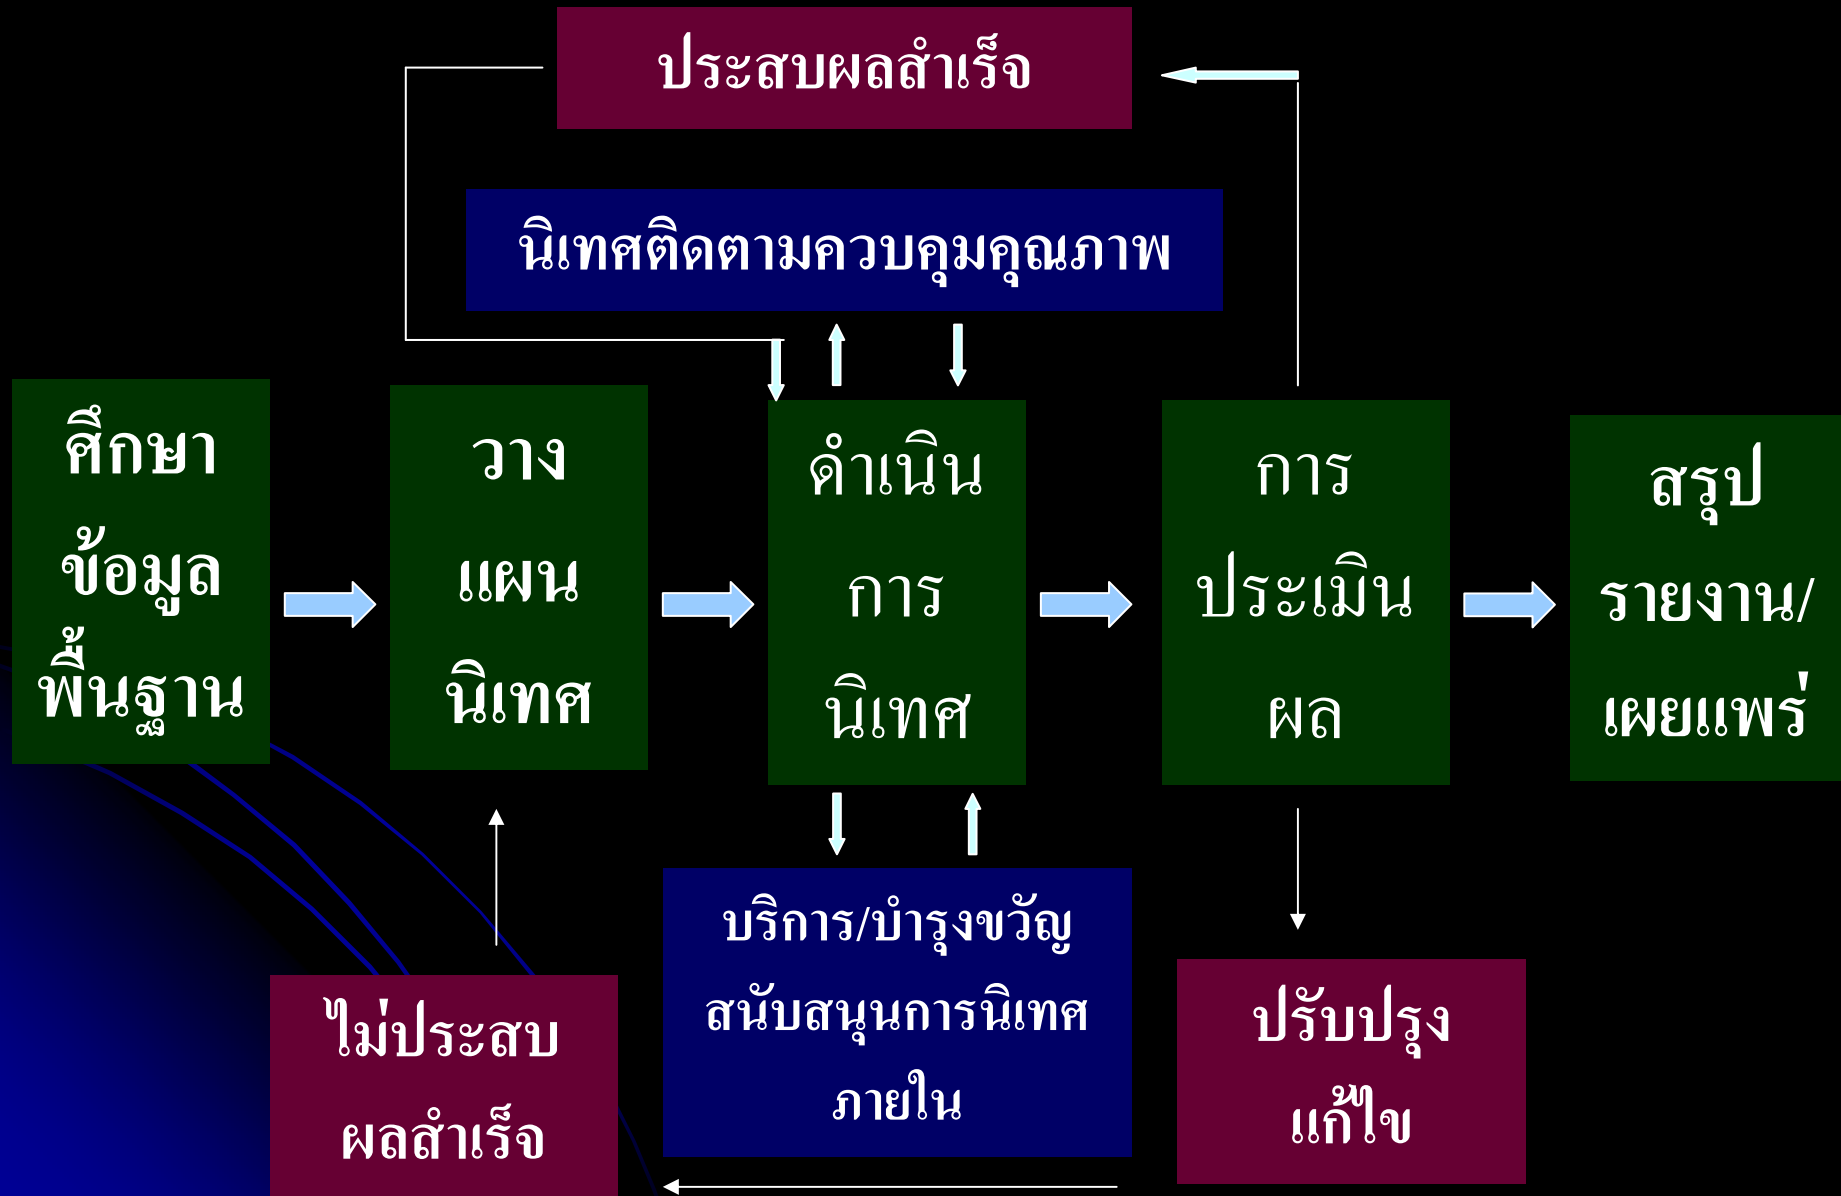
ประสบผลสำเร็จ

นิเทศติดตามควบคุมคุณภาพ

ศึกษา ข้อมูล พื้นฐาน

วาง แผน นิเทศ

ดำเนิน การ นิเทศ

การ ประเมิน ผล

สรุป รายงาน/ เผยแพร่

ไม่ประสบ ผลสำเร็จ

บริการ/บำรุงขวัญ สนับสนุนการนิเทศ ภายใน

ปรับปรุง แก้ไข